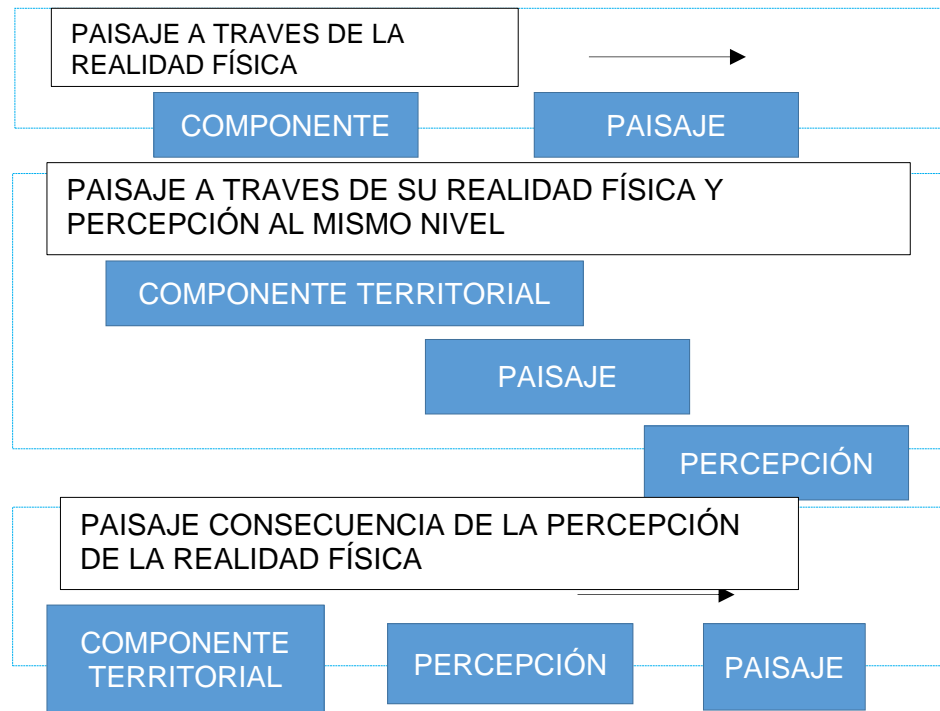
PAISAJE A TRAVES DE LA REALIDAD FÍSICA

COMPONENTE

PAISAJE

PAISAJE A TRAVES DE SU REALIDAD FÍSICA Y PERCEPCIÓN AL MISMO NIVEL

COMPONENTE TERRITORIAL

PAISAJE

PERCEPCIÓN

PAISAJE CONSECUENCIA DE LA PERCEPCIÓN DE LA REALIDAD FÍSICA

COMPONENTE TERRITORIAL

PERCEPCIÓN

PAISAJE